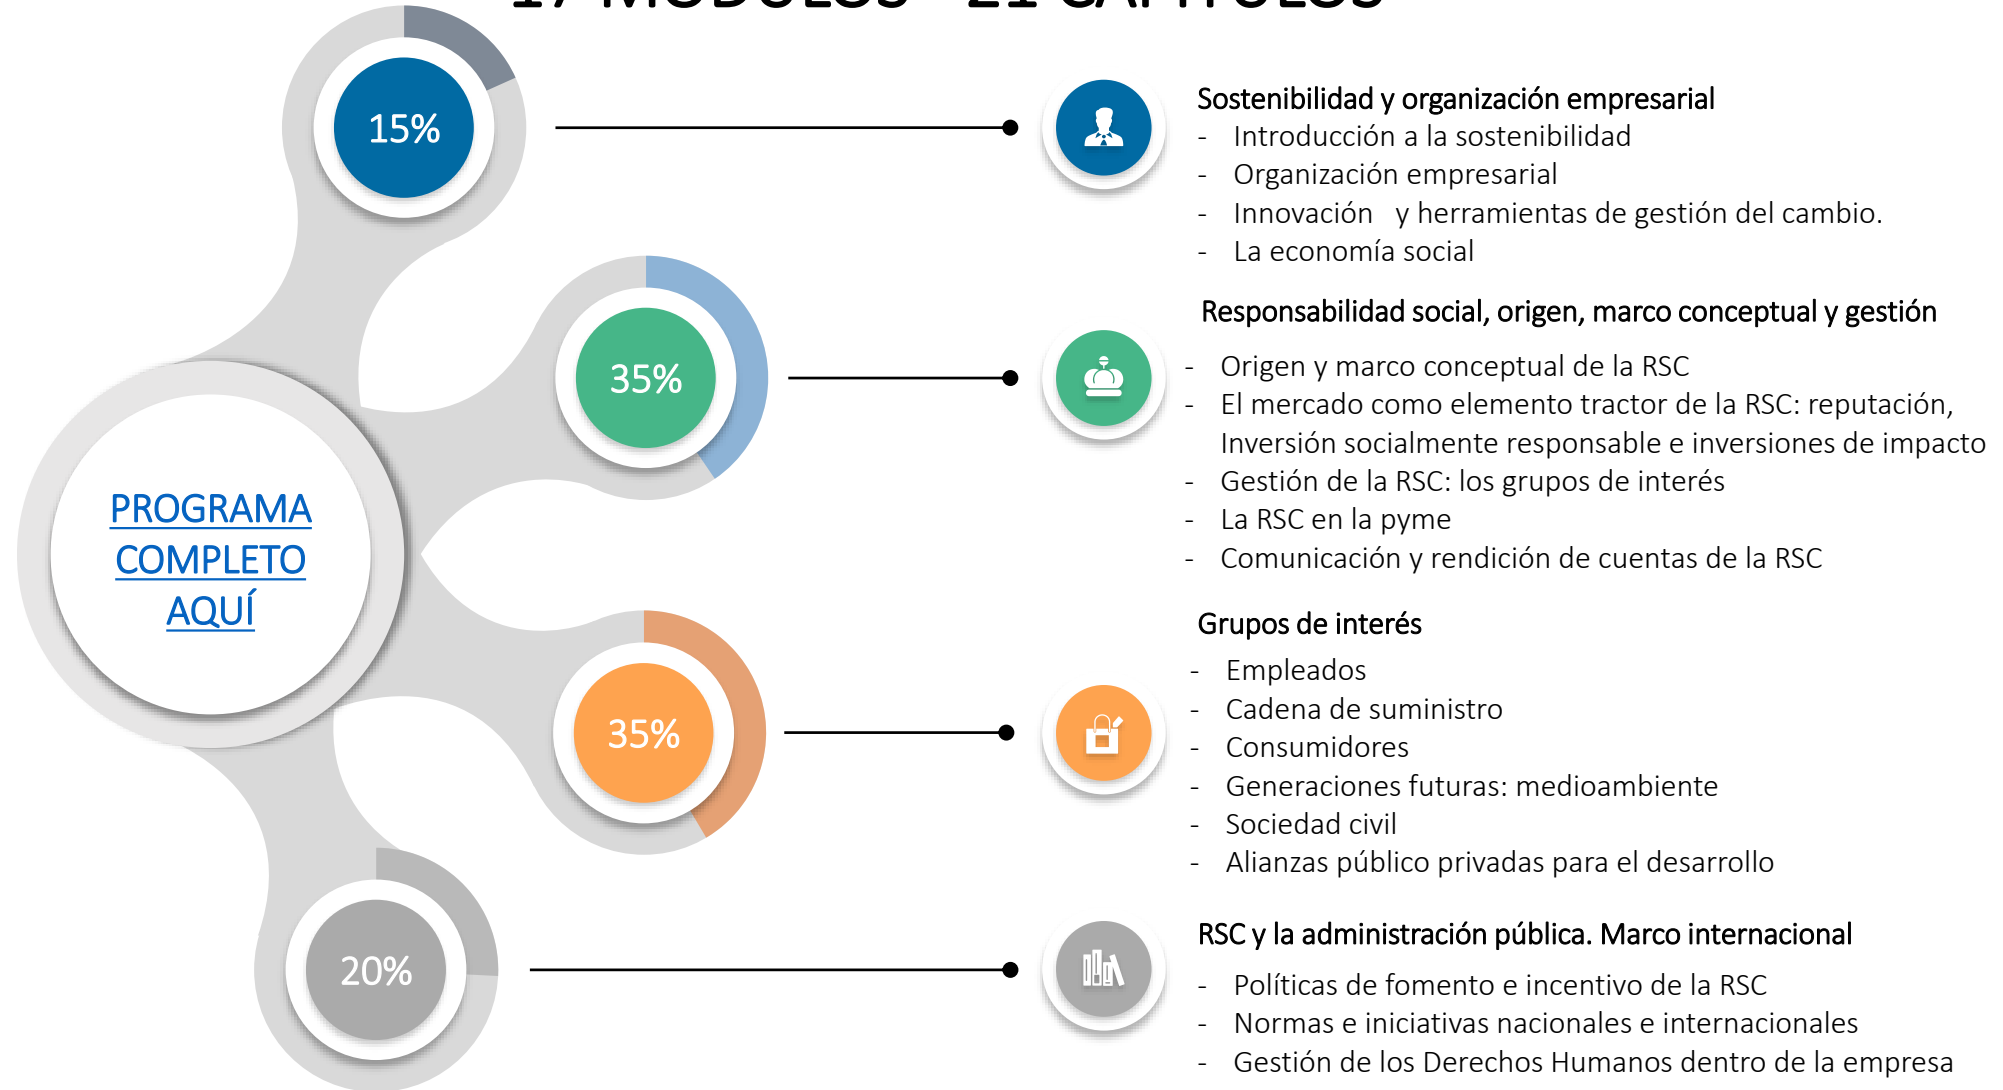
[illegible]

15%

35%

35%

20%

PROGRAMA COMPLETO AQUÍ

Sostenibilidad y organización empresarial
- Introducción a la sostenibilidad
- Organización empresarial
- Innovación y herramientas de gestión del cambio.
- La economía social

Responsabilidad social, origen, marco conceptual y gestión
- Origen y marco conceptual de la RSC
- El mercado como elemento tractor de la RSC: reputación, Inversión socialmente responsable e inversiones de impacto
- Gestión de la RSC: los grupos de interés
- La RSC en la pyme
- Comunicación y rendición de cuentas de la RSC

Grupos de interés
- Empleados
- Cadena de suministro
- Consumidores
- Generaciones futuras: medioambiente
- Sociedad civil
- Alianzas público privadas para el desarrollo

RSC y la administración pública. Marco internacional
- Políticas de fomento e incentivo de la RSC
- Normas e iniciativas nacionales e internacionales
- Gestión de los Derechos Humanos dentro de la empresa